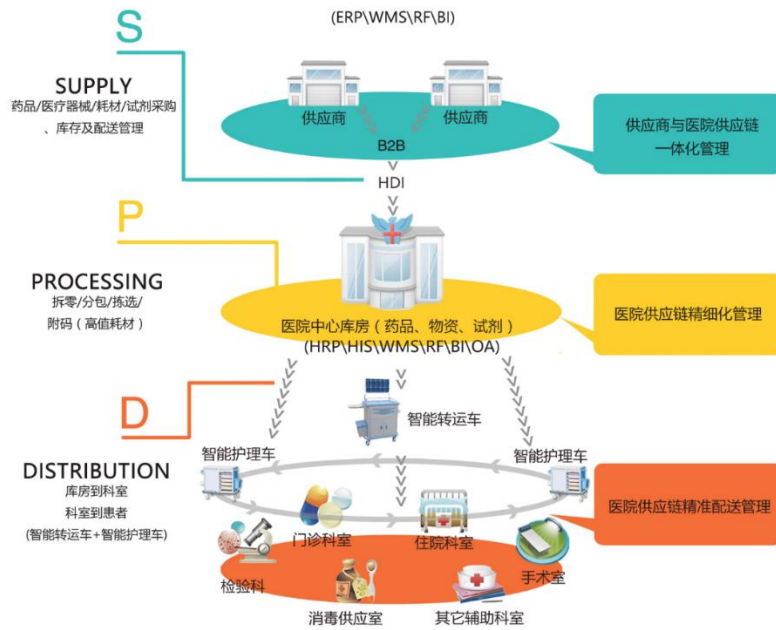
S

(ERP\WMS\RF\BI)

SUPPLY
药品/医疗器械/耗材/试剂采购、库存及配送管理

供应商
供应商
B2B

供应商与医院供应链一体化管理

HDI

P

PROCESSING
拆零/分包/拣选/附码（高值耗材）

医院中心库房（药品、物资、试剂）
(HRP\HIS\WMS\RF\BI\OA)

医院供应链精细化管理

D

智能转运车

DISTRIBUTION
库房到科室
科室到患者
(智能转运车+智能护理车)

智能护理车
智能护理车

医院供应链精准配送管理

门诊科室
住院科室
检验科
手术室
消毒供应室
其它辅助科室